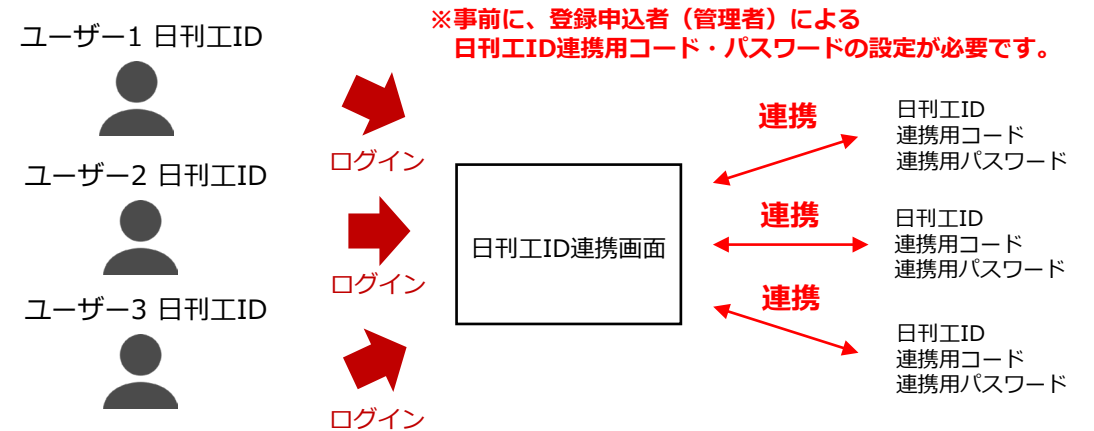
ユーザー1 日刊工ID

ユーザー2 日刊工ID

ユーザー3 日刊工ID

※事前に、登録申込者（管理者）による
日刊工ID連携用コード・パスワードの設定が必要です。

ログイン

ログイン

ログイン

日刊工ID連携画面

連携

連携

連携

日刊工ID
連携用コード
連携用パスワード

日刊工ID
連携用コード
連携用パスワード

日刊工ID
連携用コード
連携用パスワード